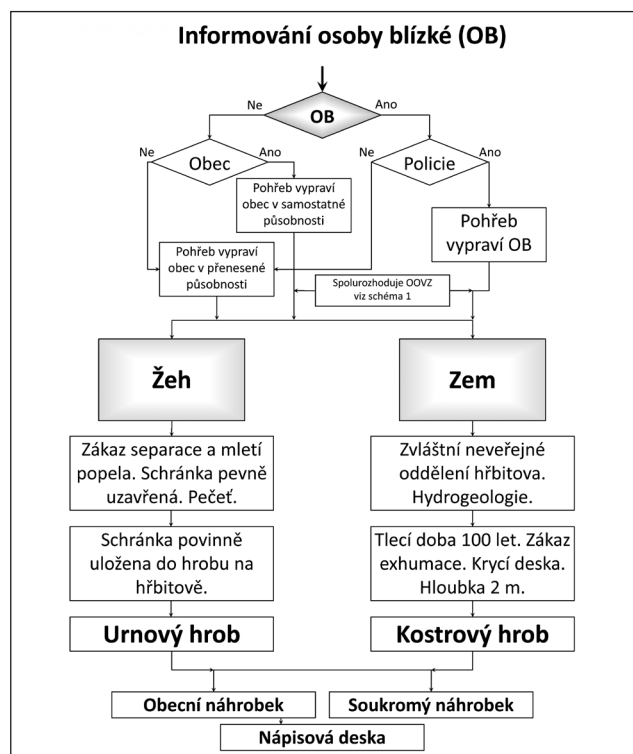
Informování osoby blízké (OB)

Ne
OB
Ano

Ne
Obec
Ano

Ne
Policie
Ano

Pohřeb vypraví obec v samostatné působnosti

Pohřeb vypraví OB

Pohřeb vypraví obec v přenesené působnosti

Spolurozhoduje OOVZ viz schéma 1

Žeh

Zem

Zákaz separace a mletí popela. Schránka pevně uzavřená. Pečeť.

Zvláštní neveřejné oddělení hřbitova. Hydrogeologie.

Schránka povinně uložena do hrobu na hřbitově.

Tlecí doba 100 let. Zákaz exhumace. Krycí deska. Hloubka 2 m.

Urnový hrob

Kostrový hrob

Obecní náhrobek

Soukromý náhrobek

Nápisová deska